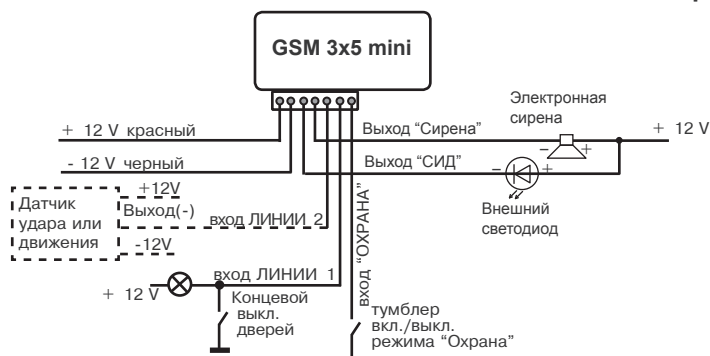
GSM 3x5 mini

+ 12 V красный

- 12 V черный

Датчик удара или движения

+12V

Выход(-)

-12V

вход ЛИНИИ 2

+ 12 V

вход ЛИНИИ 1

Концевой выкл. дверей

вход "ОХРАНА"

Выход "Сирена"

Выход "СИД"

Электронная сирена

+ 12 V

Внешний светодиод

тумблер вкл./выкл. режима "Охрана"